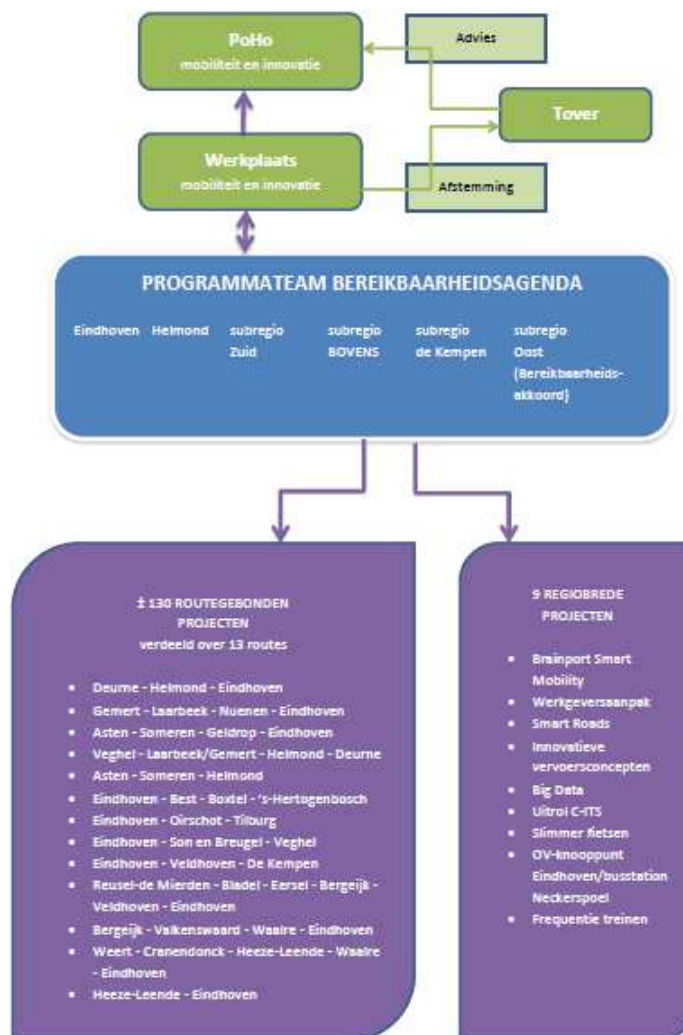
PoHo
mobiliteit en innovatie

Advies

Tover

Werkplaats
mobiliteit en innovatie

Afstemming

PROGRAMMATEAM BEREIKBAARHEIDSAGENDA

Eindhoven Helmond subregio Zuid subregio BOVENS subregio de Kempen subregio Oost (Bereikbaarheidsakkoord)

± 130 ROUTEGEBONDEN PROJECTEN
verdeeld over 13 routes

- Deurne - Helmond - Eindhoven
- Gemert - Laarbeek - Nuenen - Eindhoven
- Asten - Someren - Geldrop - Eindhoven
- Veghel - Laarbeek/Gemert - Helmond - Deurne
- Asten - Someren - Helmond
- Eindhoven - Best - Boxtel - 's-Hertogenbosch
- Eindhoven - Oirschot - Tilburg
- Eindhoven - Son en Breugel - Veghel
- Eindhoven - Veldhoven - De Kempen
- Reusel-de Mierden - Bladel - Eersel - Bergeijk - Veldhoven - Eindhoven
- Bergeijk - Valkenswaard - Waalre - Eindhoven
- Weert - Cranendonck - Heeze-Leende - Waalre - Eindhoven
- Heeze-Leende - Eindhoven

9 REGIOBREDE PROJECTEN

- Brainport Smart Mobility
- Werkgeversaanpak
- Smart Roads
- Innovatieve vervoersconcepten
- Big Data
- Uitrol C-ITS
- Slimmer fietsen
- OV-knooppunt Eindhoven/busstation Neckerspoel
- Frequentie treinen